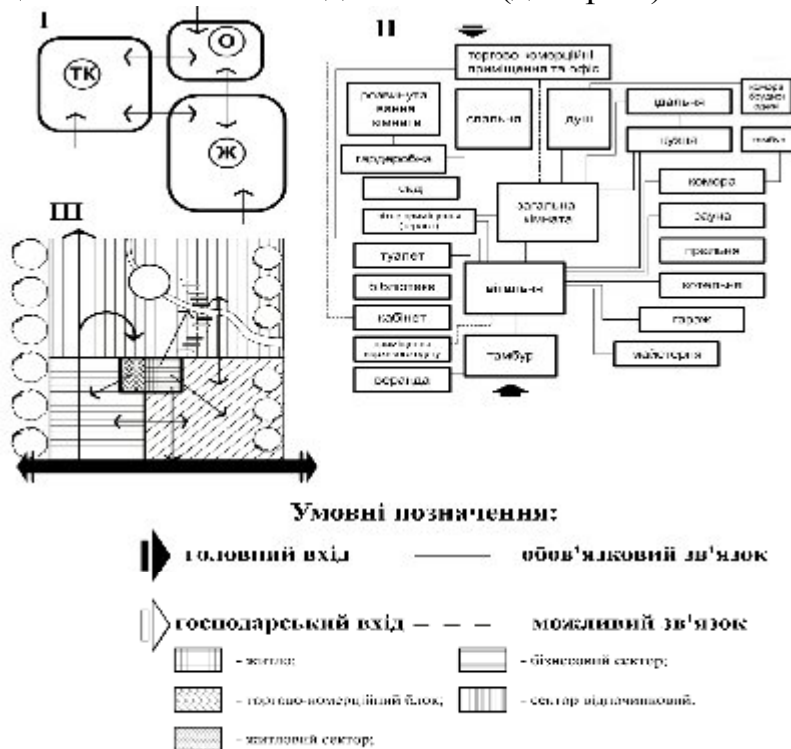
I

ТК

О

Ж

II

торгово-комерційні приміщення та офіс

розважальні кімнати

спальня

душ

пральня

комора

гардеробна

склад

кабінет

загальна кімната

сауна

туалет

прасувальня

котельня

кухня

гараж

майстерня

тамбур

веранда

III

Умовні позначення:

головний вхід

обов'язковий зв'язок

господарський вхід

можливий зв'язок

- житло;

- бізнесовий сектор;

- торгово-комерційний блок;

- сектор відпочинковий.

- житловий сектор;